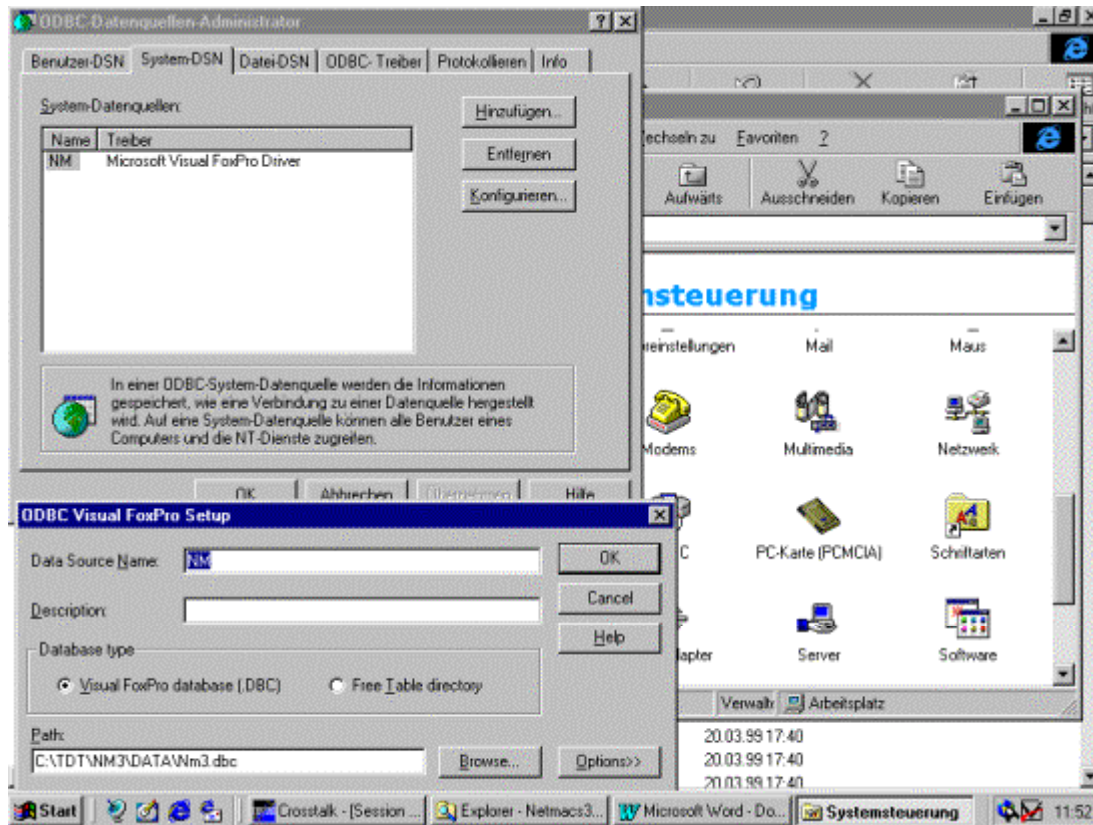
ODBC-Datenquellen-Administrator

Benutzer-DSN | System-DSN | Datei-DSN | ODBC-Treiber | Protokollieren | Info

System-Datenquellen:

| Name | Treiber |
|---|---|
| NM | Microsoft Visual FoxPro Driver |

Hinzufügen...
Entfernen
Konfigurieren...

In einer ODBC-System-Datenquelle werden die Informationen gespeichert, wie eine Verbindung zu einer Datenquelle hergestellt wird. Auf eine System-Datenquelle können alle Benutzer eines Computers und die NT-Dienste zugreifen.

OK Abbrechen Übernehmen Hilfe

ODBC Visual FoxPro Setup

Data Source Name: NM
Description:
Database type
Visual FoxPro database (.DBC)
Free Table directory
Path:
C:\TDT\NM3\DATA\Nm3.dbc
Browse...
OK
Cancel
Help
Options>>

echseln zu Favoriten ?
Aufwärts Ausschneiden Kopieren Einfügen
nsteuerung
reinstellungen Mail Maus
Modems Multimedia Netzwerk
C PC-Karte (PCMCIA) Schriftarten
lapter Server Software
Verwalt Arbeitsplatz
20.03.99 17:40
20.03.99 17:40
20.03.99 17:40

Start Crosstalk - [Session ... Explorer - Netmacs3... Microsoft Word - Do... Systemsteuerung 11:52